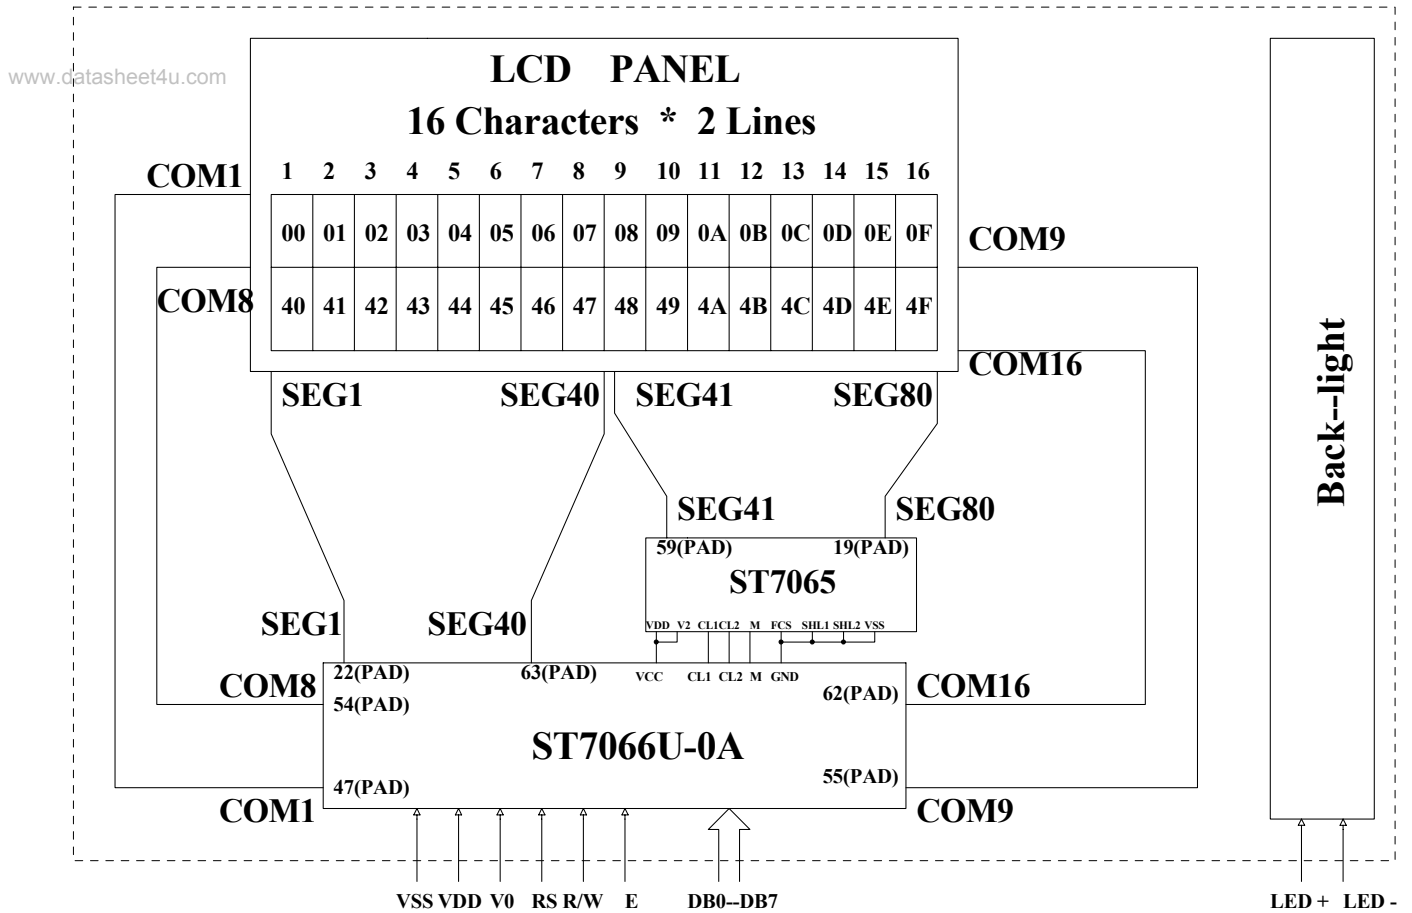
www.datasheet4u.com

LCD PANEL
16 Characters * 2 Lines

| 1 | 2 | 3 | 4 | 5 | 6 | 7 | 8 | 9 | 10 | 11 | 12 | 13 | 14 | 15 | 16 |
|---|---|---|---|---|---|---|---|---|---|---|---|---|---|---|---|
| 00 | 01 | 02 | 03 | 04 | 05 | 06 | 07 | 08 | 09 | 0A | 0B | 0C | 0D | 0E | 0F |
| 40 | 41 | 42 | 43 | 44 | 45 | 46 | 47 | 48 | 49 | 4A | 4B | 4C | 4D | 4E | 4F |

COM1
COM8
COM9
COM16
SEG1
SEG40
SEG41
SEG80

Back--light

SEG41
SEG80
59(PAD)
19(PAD)
ST7065
VDD V2 CL1 CL2 M FCS SHL1 SHL2 VSS

SEG1
SEG40
COM8
22(PAD)
63(PAD)
VCC CL1 CL2 M GND
54(PAD)
62(PAD)
COM16
ST7066U-0A
47(PAD)
55(PAD)
COM1
COM9

VSS VDD V0 RS R/W E DB0--DB7
LED + LED -